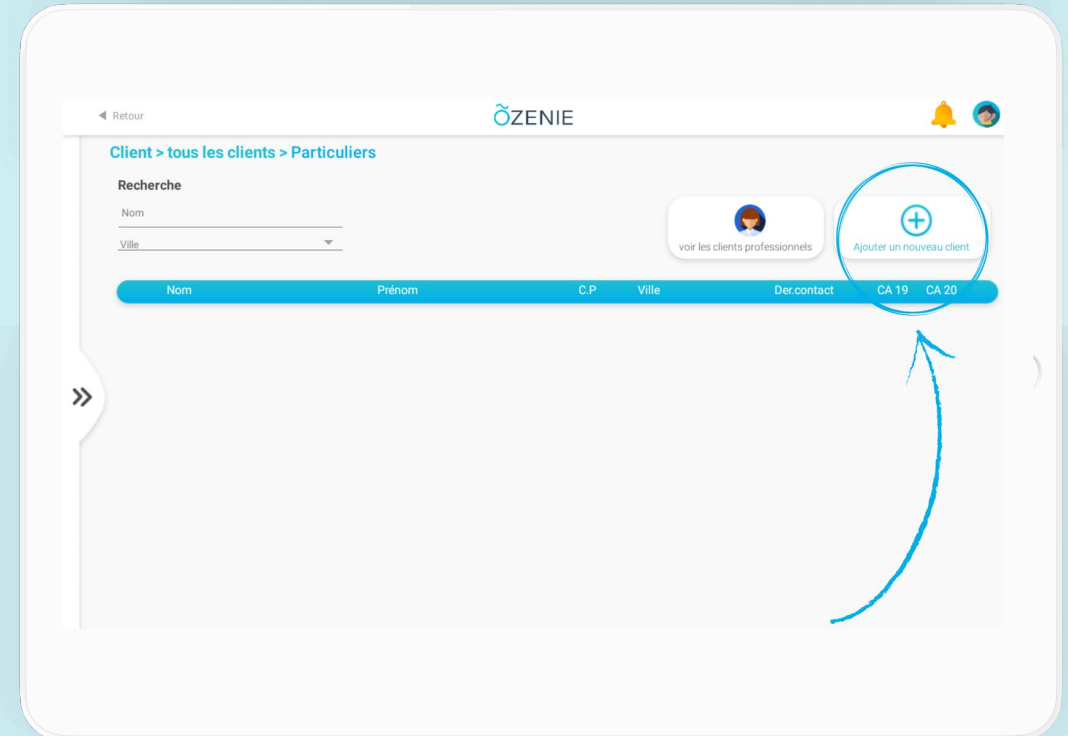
◀ Retour

ÕZENIE

Client > tous les clients > Particuliers

Recherche

Nom

Ville

voir les clients professionnels

Ajouter un nouveau client

| Nom | Prénom | C.P | Ville | Der.contact | CA 19 | CA 20 |
|---|---|---|---|---|---|---|

»